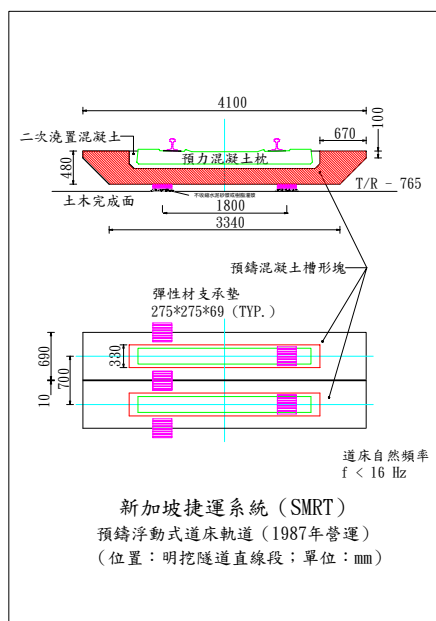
4100

670

100

二次澆置混凝土

480

預力混凝土枕

T/R - 765

土木完成面

不銹鋼水泥砂漿或樹脂灌漿

1800

3340

預鑄混凝土槽形塊

彈性材支承墊
275*275*69 (TYP.)

690

330

700

10

道床自然頻率
f < 16 Hz

新加坡捷運系統（SMRT）
預鑄浮動式道床軌道（1987年營運）
（位置：明挖隧道直線段；單位：mm）